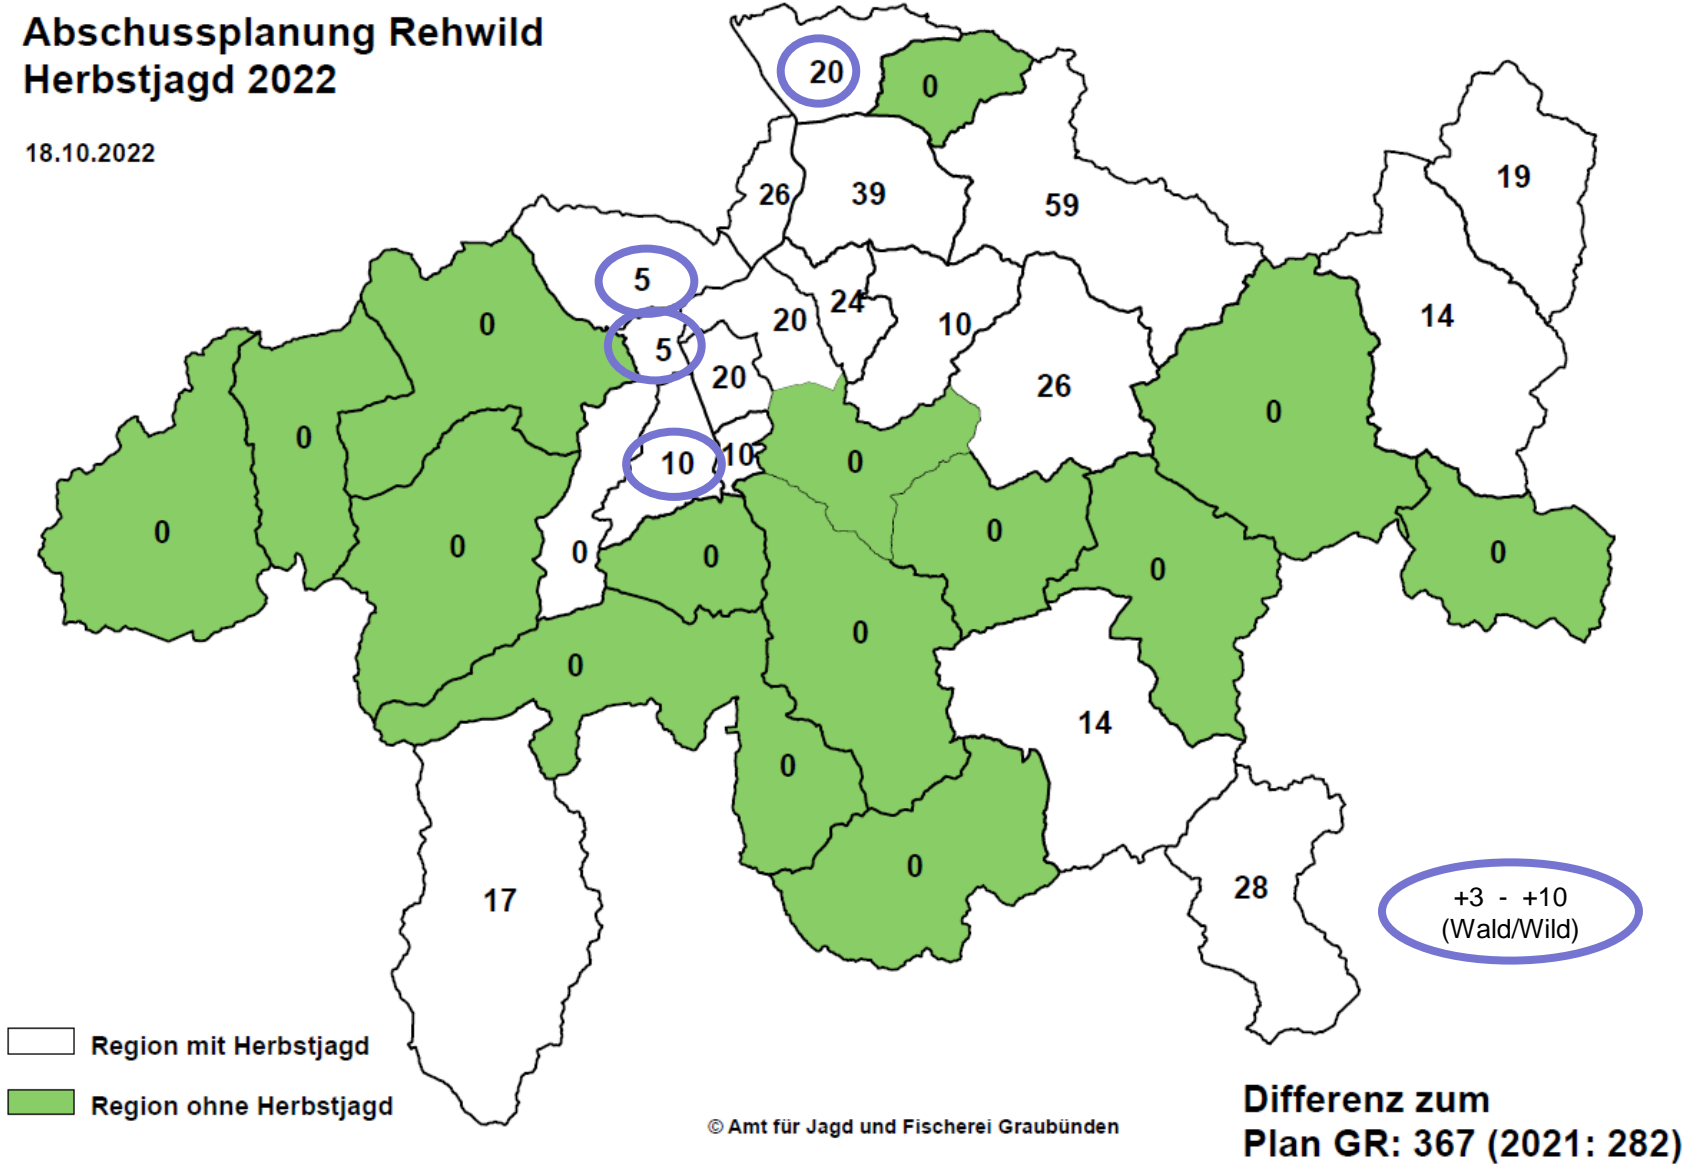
Abschussplanung Rehwild
Herbstjagd 2022

18.10.2022

20 0
26 39 59 19
5 20 24 10 14
0 5 20 26
0 10 10 0 0
0 0 0 0 0 0 0
0 0 0
14
0
17 0 28

+3 - +10
(Wald/Wild)

Region mit Herbstjagd
Region ohne Herbstjagd

© Amt für Jagd und Fischerei Graubünden

Differenz zum
Plan GR: 367 (2021: 282)